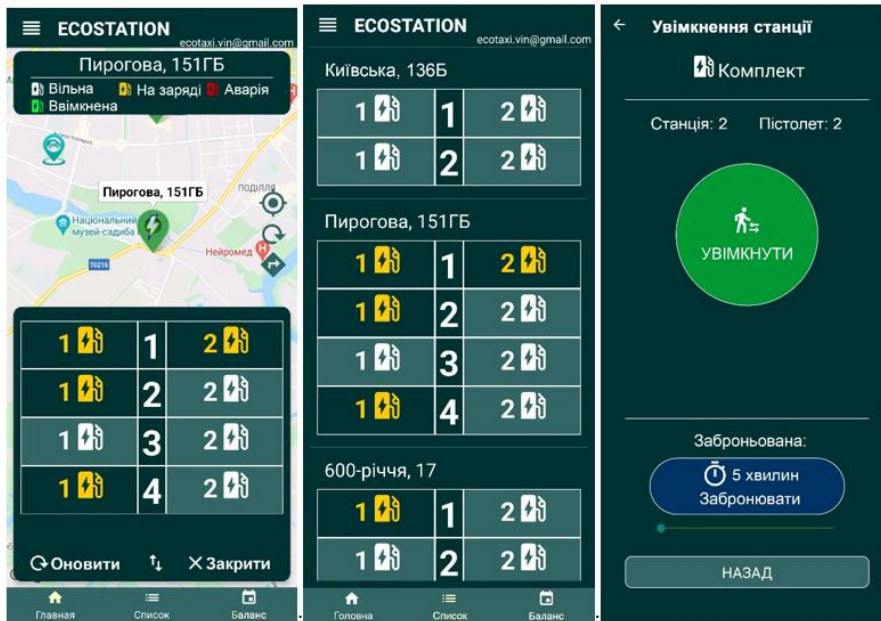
ECOSTATION
ecotaxi.vin@gmail.com

Пирогова, 151ГБ
Вільна На заряді Аварія
Ввімкнена

Пирогова, 151ГБ
Подільє
Національний музей-садиба
Нейромед
T0216

| 1 | 1 | 2 |
|---|---|---|
| 1 | 2 | 2 |
| 1 | 3 | 2 |
| 1 | 4 | 2 |

Оновити
Закрити

Главная Список Баланс

ECOSTATION
ecotaxi.vin@gmail.com

Київська, 136Б

| 1 | 1 | 2 |
|---|---|---|
| 1 | 2 | 2 |

Пирогова, 151ГБ

| 1 | 1 | 2 |
|---|---|---|
| 1 | 2 | 2 |
| 1 | 3 | 2 |
| 1 | 4 | 2 |

600-річчя, 17

| 1 | 1 | 2 |
|---|---|---|
| 1 | 2 | 2 |

Головна Список Баланс

Увімкнення станції
Комплект
Станція: 2 Пістолет: 2
УВІМКНУТИ
Заброньована:
5 хвилин
Забронювати
НАЗАД